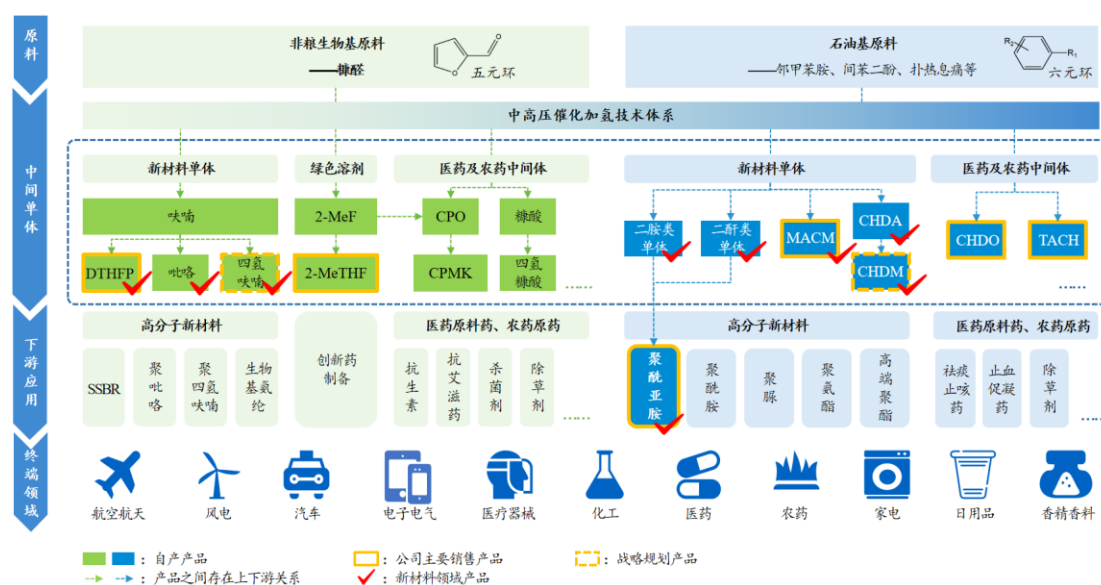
原料

非粮生物基原料
——糠醛
五元环

石油基原料
——邻甲苯胺、间苯二酚、扑热息痛等
六元环

中高压催化加氢技术体系

中间单体

新材料单体
呋喃
DTHFP
吡咯
四氢呋喃

绿色溶剂
2-MeF
2-MeTHF

医药及农药中间体
CPO
糠酸
CPMK
四氢糠酸
……

新材料单体
二胺类单体
二酐类单体
MACM
CHDA
CHDM

医药及农药中间体
CHDO
TACH
……

下游应用

高分子新材料
SSBR
聚吡咯
聚四氢呋喃
生物基氨纶

创新药制备

医药原料药、农药原药
抗生素
抗艾滋药
杀菌剂
除草剂
……

高分子新材料
聚酰亚胺
聚酰胺
聚脲
聚氨酯
高端聚酯

医药原料药、农药原药
祛痰止咳药
止血促凝药
除草剂
……

终端领域
航空航天
风电
汽车
电子电气
医疗器械
化工
医药
农药
家电
日用品
香精香料

：自产产品
：公司主要销售产品
：战略规划产品
：产品之间存在上下游关系
：新材料领域产品